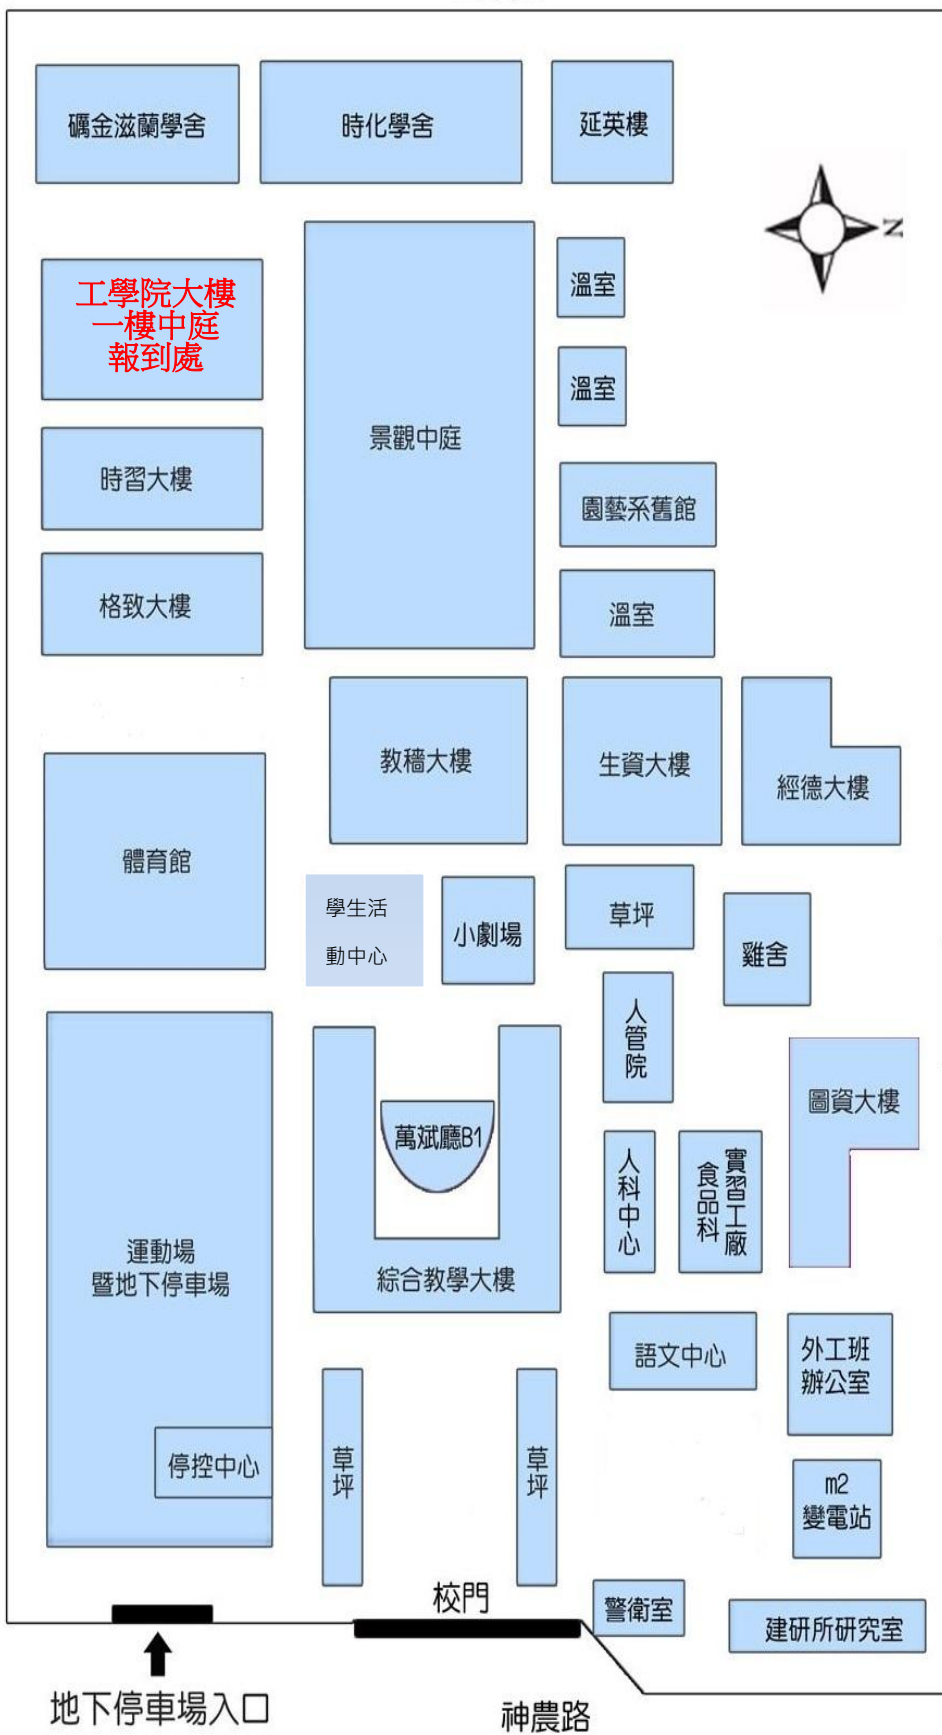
礪金滋蘭學舍

時化學舍

延英樓

N

工學院大樓
一樓中庭
報到處

溫室

溫室

景觀中庭

時習大樓

園藝系舊館

格致大樓

溫室

教穡大樓

生資大樓

經德大樓

體育館

學生活動中心

小劇場

草坪

雞舍

人管院

萬斌廳B1

圖資大樓

人科中心

實習工廠 食品科

運動場
暨地下停車場

綜合教學大樓

語文中心

外工班
辦公室

草坪

草坪

停控中心

m2
變電站

校門

警衛室

建研所研究室

地下停車場入口

神農路